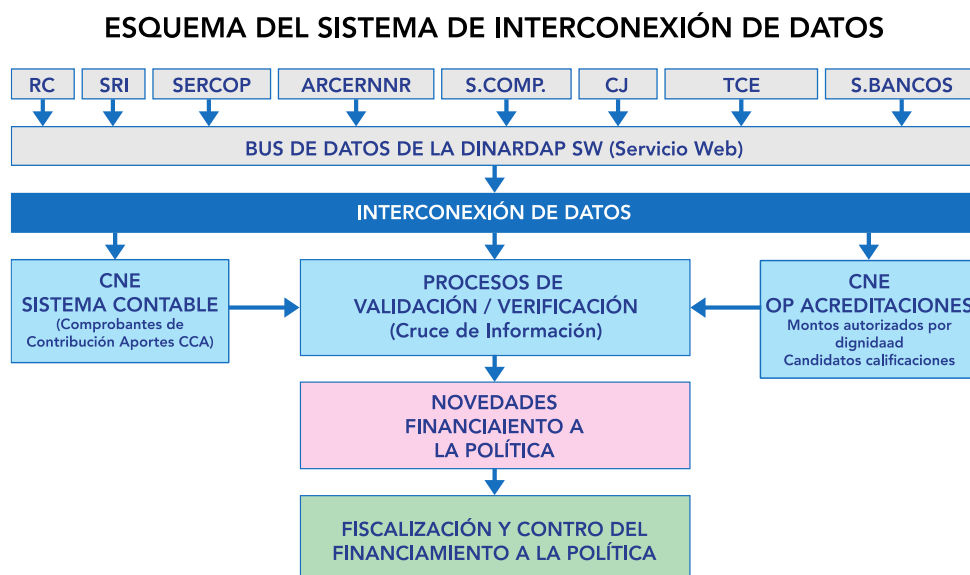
ESQUEMA DEL SISTEMA DE INTERCONEXIÓN DE DATOS

RC

SRI

SERCOP

ARCERNNR

S.COMP.

CJ

TCE

S.BANCOS

BUS DE DATOS DE LA DINARDAP SW (Servicio Web)

INTERCONEXIÓN DE DATOS

CNE
SISTEMA CONTABLE
(Comprobantes de Contribución Aportes CCA)

PROCESOS DE
VALIDACIÓN / VERIFICACIÓN
(Cruce de Información)

CNE
OP ACREDITACIONES
Montos autorizados por dignidaad
Candidatos calificaciones

NOVEDADES
FINANCIAIENTO A
LA POLÍTICA

FISCALIZACIÓN Y CONTRO DEL
FINANCIAMIENTO A LA POLÍTICA